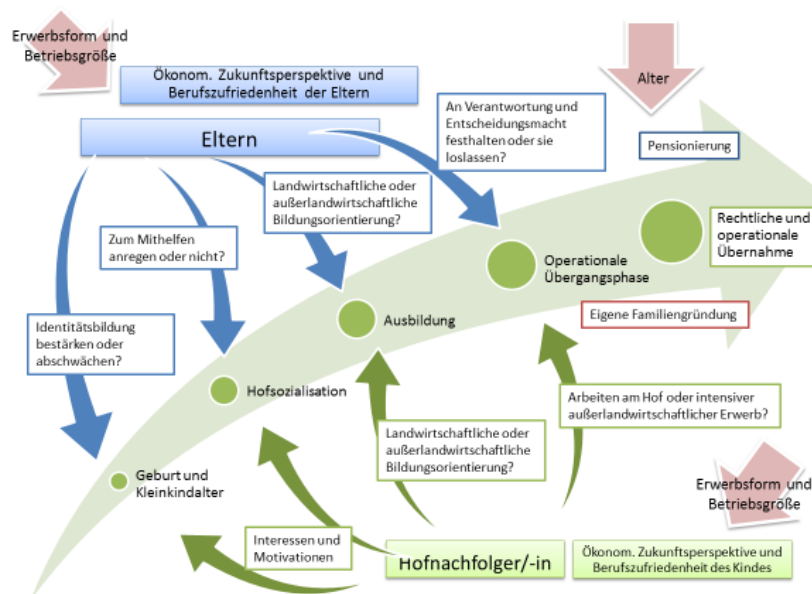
Erwerbsform und Betriebsgröße

Ökonom. Zukunftsperspektive und Berufszufriedenheit der Eltern

Eltern

An Verantwortung und Entscheidungsmacht festhalten oder sie loslassen?

Alter

Pensionierung

Landwirtschaftliche oder außerlandwirtschaftliche Bildungsorientierung?

Zum Mithelfen anregen oder nicht?

Rechtliche und operationale Übernahme

Operationale Übergangsphase

Identitätsbildung bestärken oder abschwächen?

Ausbildung

Eigene Familiengründung

Hofsozialisation

Arbeiten am Hof oder intensiver außerlandwirtschaftlicher Erwerb?

Landwirtschaftliche oder außerlandwirtschaftliche Bildungsorientierung?

Geburt und Kleinkindalter

Erwerbsform und Betriebsgröße

Interessen und Motivationen

Hofnachfolger/-in

Ökonom. Zukunftsperspektive und Berufszufriedenheit des Kindes